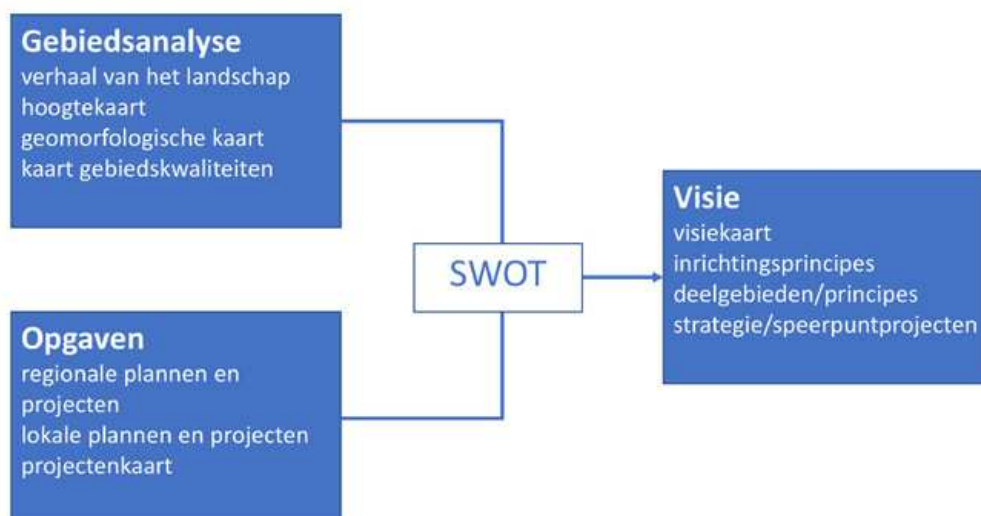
Gebiedsanalyse
verhaal van het landschap
hoogtekaart
geomorfologische kaart
kaart gebiedskwaliteiten

SWOT

Opgaven
regionale plannen en projecten
lokale plannen en projecten
projectenkaart

Visie
visiekaart
inrichtingsprincipes
deelgebieden/principes
strategie/speerpuntprojecten